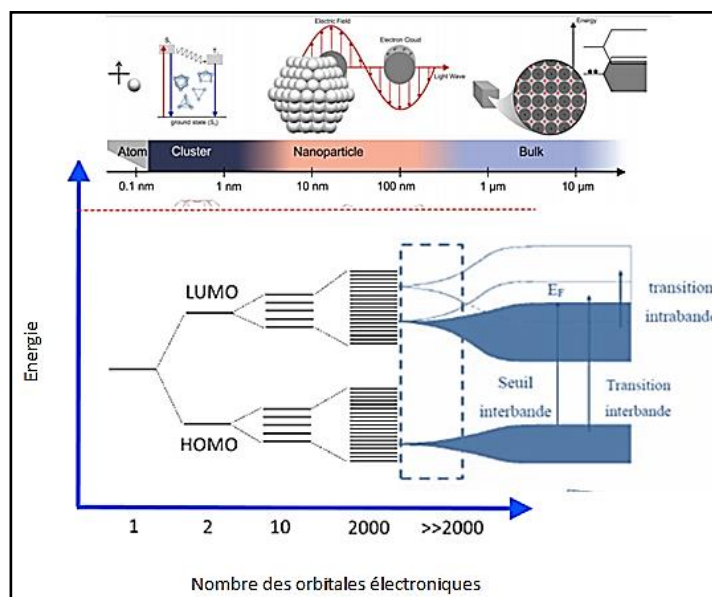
Electric Field
Electron Cloud
Light Wave
ground state ($S_0$)
Energy
Atom
Cluster
Nanoparticle
Bulk
0.1 nm
1 nm
10 nm
100 nm
1 µm
10 µm
Energie
LUMO
HOMO
$E_F$
transition intrabande
Seuil interbande
Transition interbande
1
2
10
2000
>>2000
Nombre des orbitales électroniques